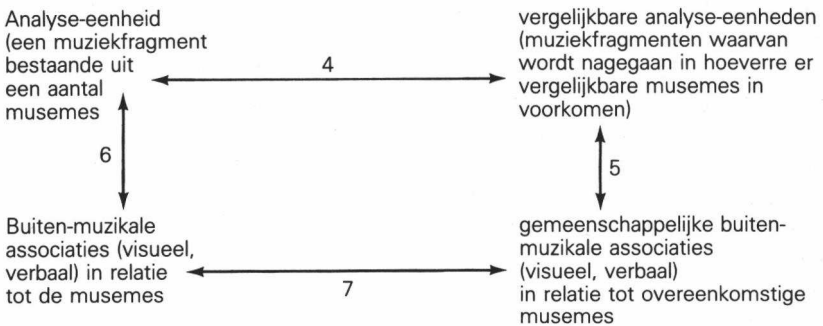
Analyse-eenheid (een muziekfragment bestaande uit een aantal musemes

4

vergelijkbare analyse-eenheden (muziekfragmenten waarvan wordt nagegaan in hoeverre er vergelijkbare musemes in voorkomen)

6

5

Buiten-muzikale associaties (visueel, verbaal) in relatie tot de musemes

7

gemeenschappelijke buiten-muzikale associaties (visueel, verbaal) in relatie tot overeenkomstige musemes